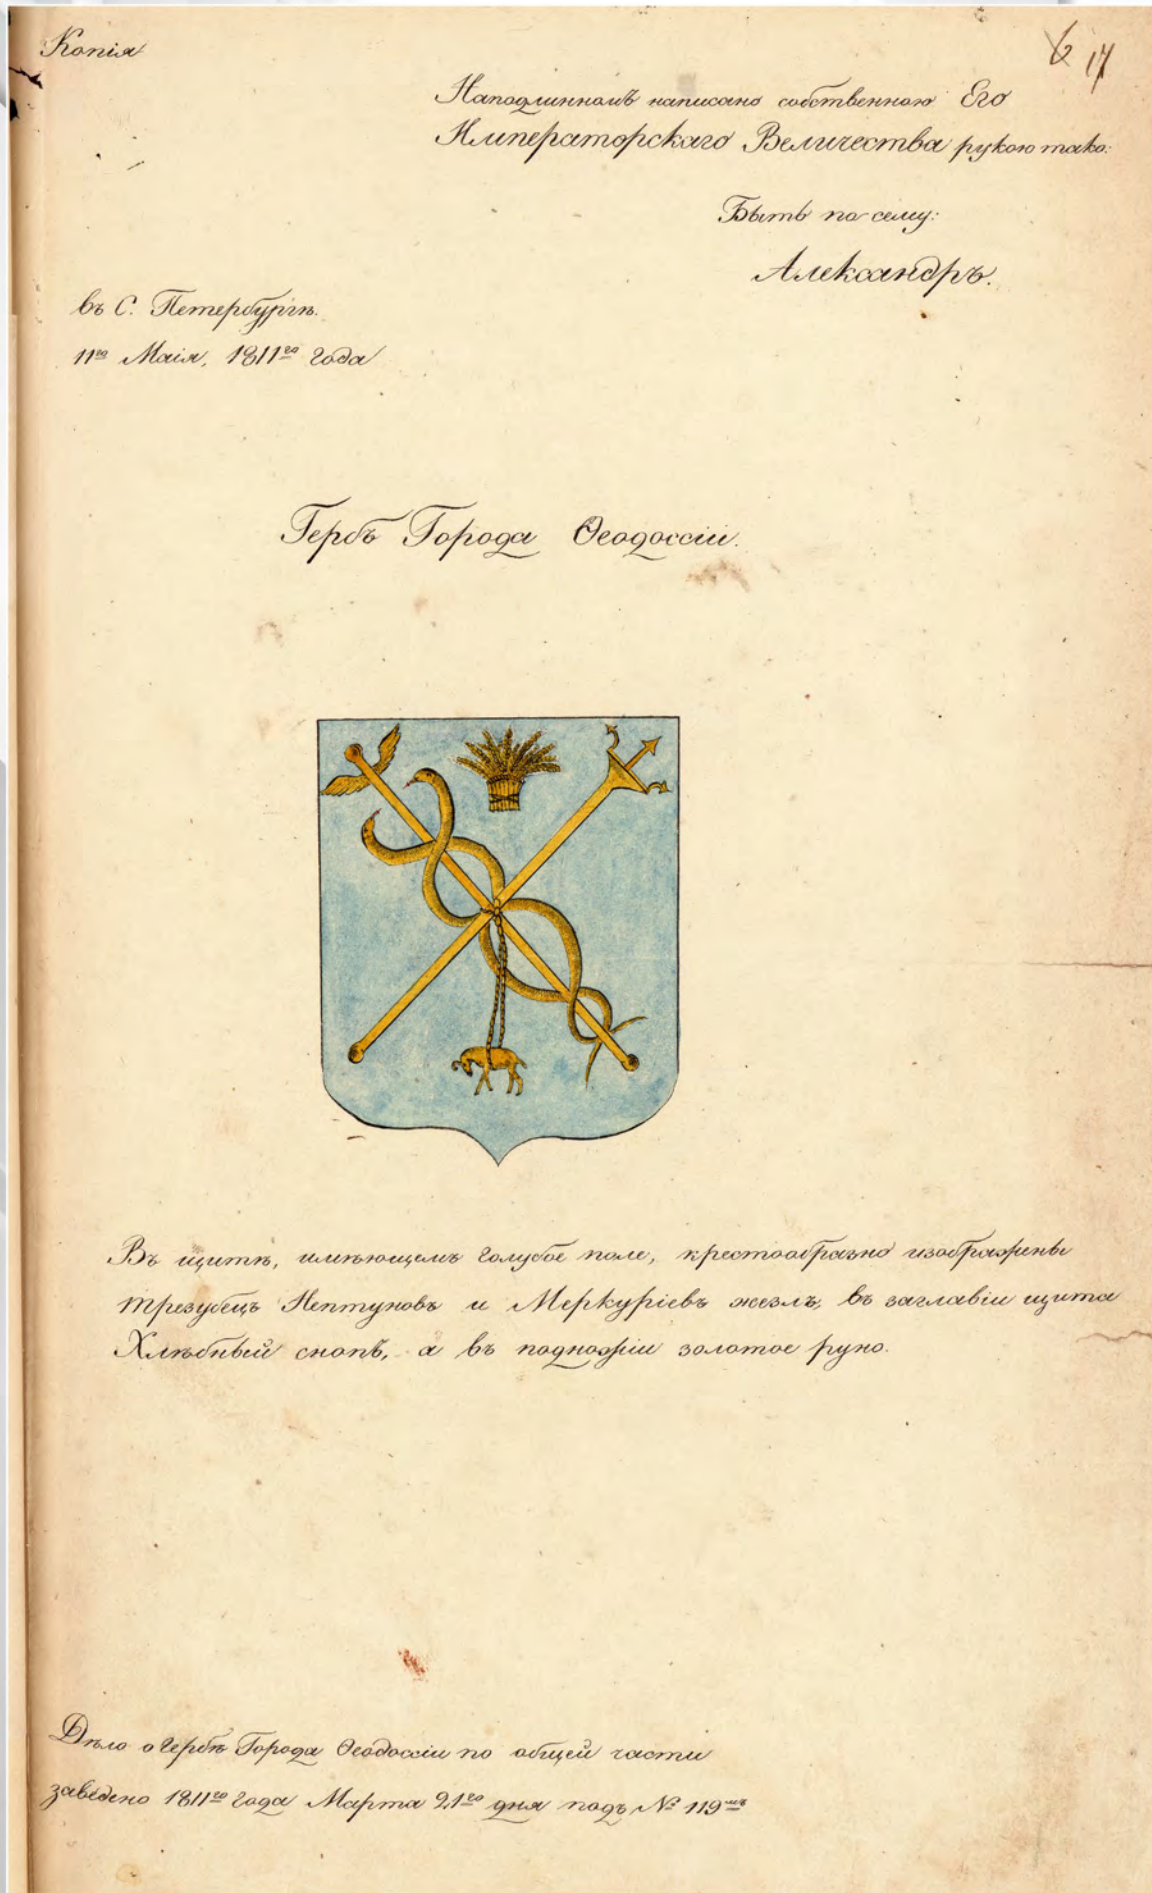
Копія

62 17

Наподлинномъ написано собственною Его Императорскаго Величества рукою тако:

Быть по сему:

Александръ.

въ С. Петербургѣ.
11го Маія, 1811го года

Гербъ Города Ѳеодосіи.

Въ щитѣ, имѣющемъ голубое поле, крестообразно изображены трезубецъ Нептуновъ и Меркуріевъ жезлъ, въ заглавіи щита Хлѣбный снопъ, а въ подножіи золотое руно.

Дѣло о Гербѣ Города Ѳеодосіи по общей части заведено 1811го года Марта 21го дня подъ № 119мъ